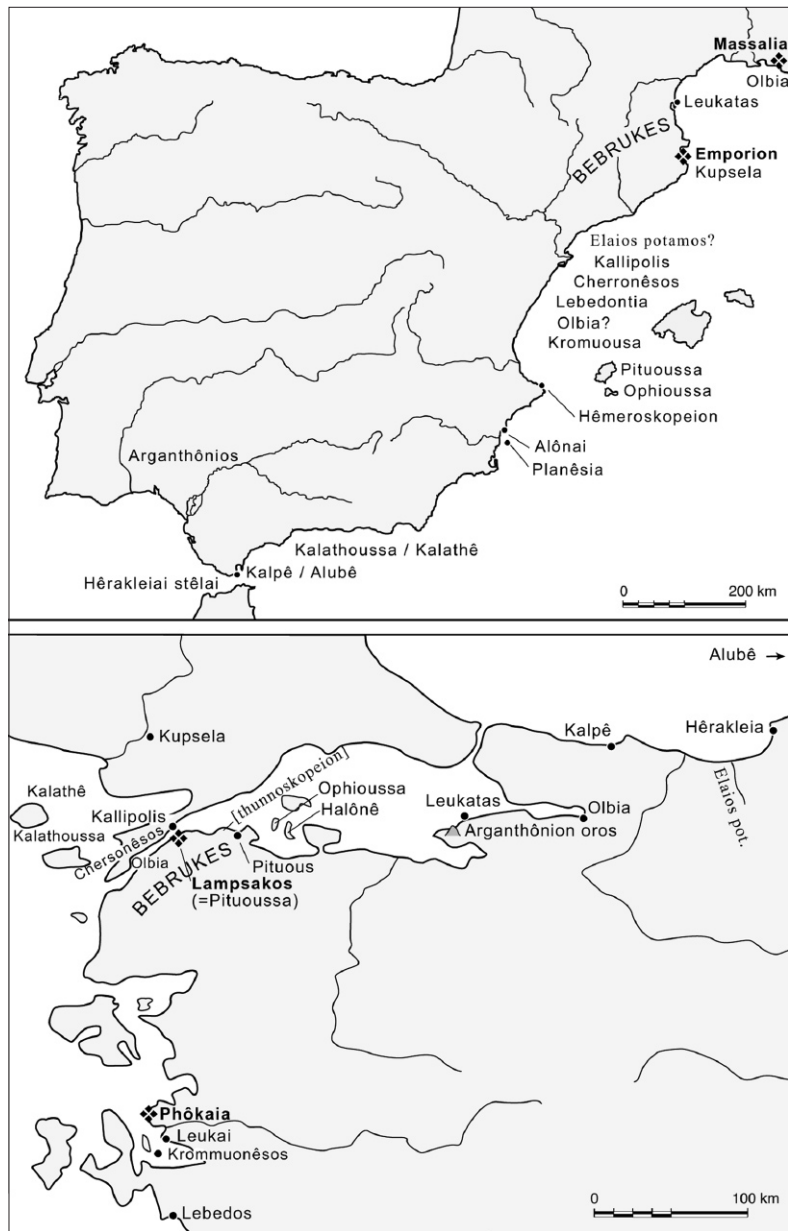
Massalia
Olbia
Leukatas
BEBRUKES
Emporion
Kupsela
Elaios potamos?
Kallipolis
Cherronêsos
Lebedontia
Olbia?
Kromuousa
Pituoussa
Ophioussa
Hêmeroskopeion
Alônai
Planêsia
Arganthônios
Kalathoussa / Kalathê
Kalpê / Alubê
Hêrakleiai stêlai
0
200 km

Alubê →
Kalpê
Hêrakleia
Elaios pot.
Kupsela
[thunnoskopeion]
Ophioussa
Halônê
Leukatas
Olbia
Arganthônion oros
Kalathê
Kallipolis
Kalathoussa
Chersonêsos
Olbia
BEBRUKES
Pituous
Lampsakos
(=Pituoussa)
Phôkaia
Leukai
Krommuonêsos
Lebedos
0
100 km